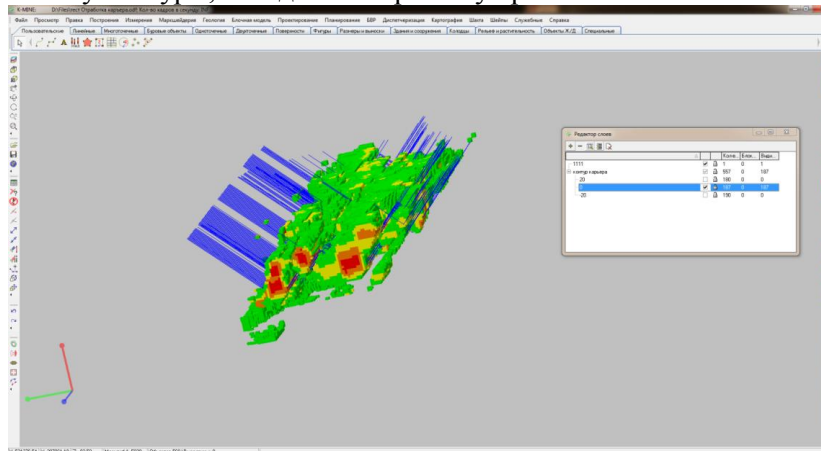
K-MINE    D:\Project\ Отработка карьера.xdf; Кол-во кадров в секунду: 77

Файл Просмотр Правка Построения Измерения Маркшейдерия Геология Блочная модель Проектирование Планирование БВР Диспетчеризация Картография Шахта Шейпы Служебные Справка

Пользовательские Линейные Многоточечные Буровые объекты Одноточечные Двухточечные Поверхности Фигуры Размеры и выноски Здания и сооружения Колодцы Рельеф и растительность Объекты Ж/Д Специальные

Редактор слоев

| | | | Коли.. | Блок.. | Выде.. |
|---|---|---|---|---|---|
| 1111 | ✓ | | 1 | 0 | 1 |
| контур карьера | ✓ | | 557 | 0 | 187 |
| -20 | | | 190 | 0 | 0 |
| 0 | ✓ | | 187 | 0 | 187 |
| -20 | | | 190 | 0 | 0 |